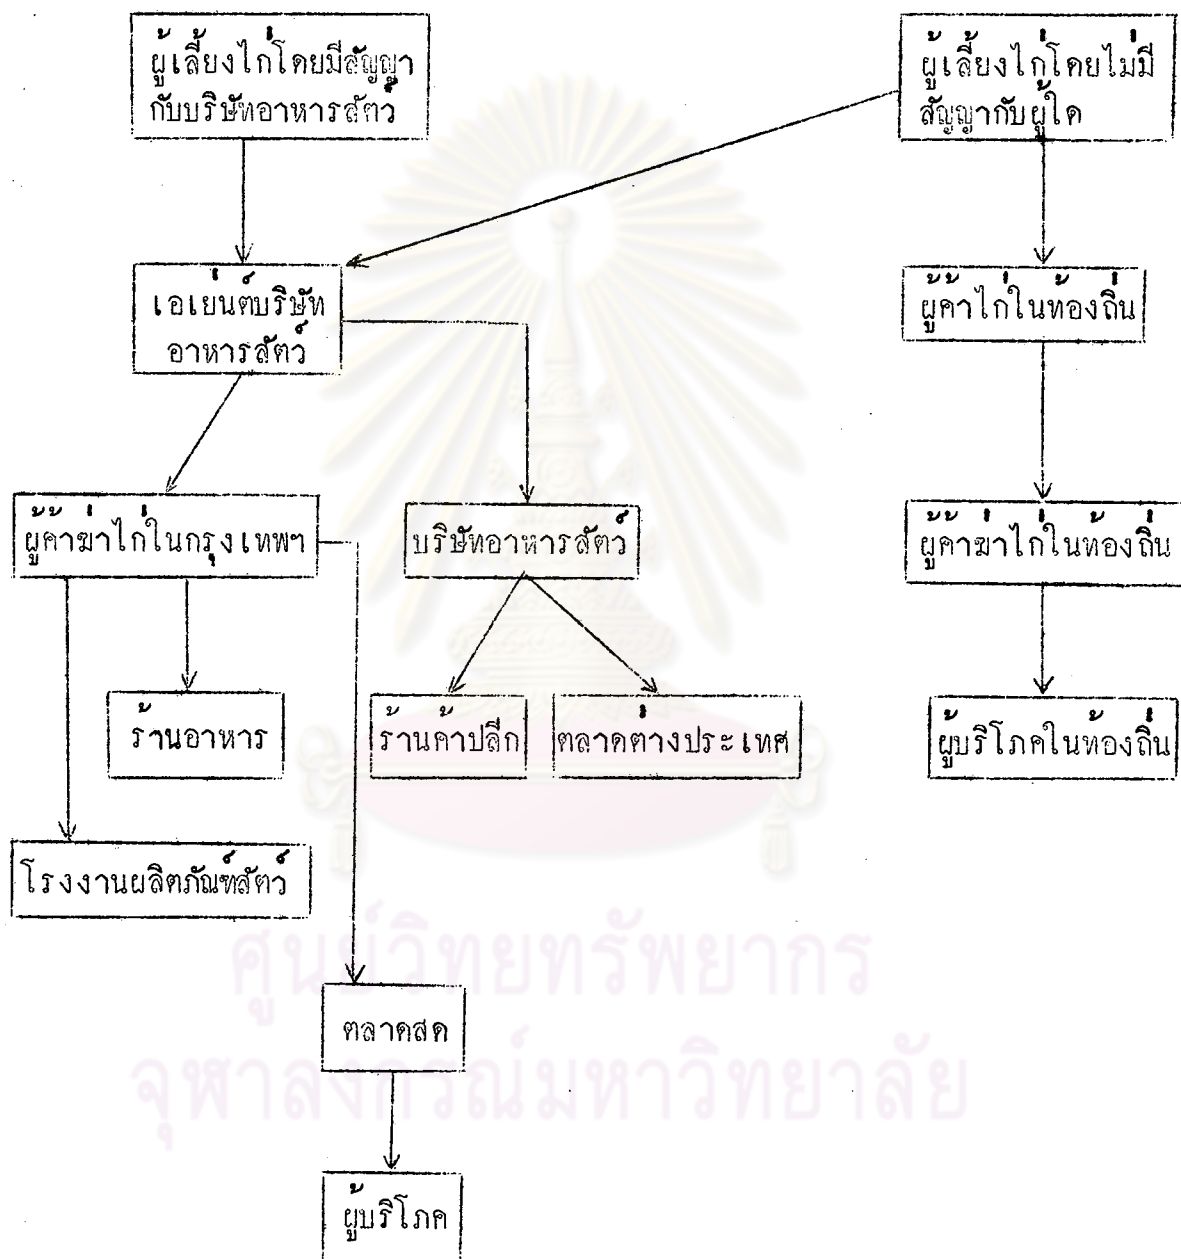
ผู้เลี้ยงไก่โดยมีสัญญากับบริษัทอาหารสัตว์

ผู้เลี้ยงไก่โดยไม่มีสัญญากับผู้ใด

เอเย่นต์บริษัทอาหารสัตว์

ผู้ค้าไก่ในท้องถิ่น

ผู้ค้าฆ่าไก่ในกรุงเทพฯ

บริษัทอาหารสัตว์

ผู้ค้าฆ่าไก่ในท้องถิ่น

ร้านอาหาร

ร้านค้าปลีก

ตลาดต่างประเทศ

ผู้บริโภคในท้องถิ่น

โรงงานผลิตภัณฑ์สัตว์

ศูนย์วิทยทรัพยากร
จุฬาลงกรณ์มหาวิทยาลัย

ตลาดสด

ผู้บริโภค